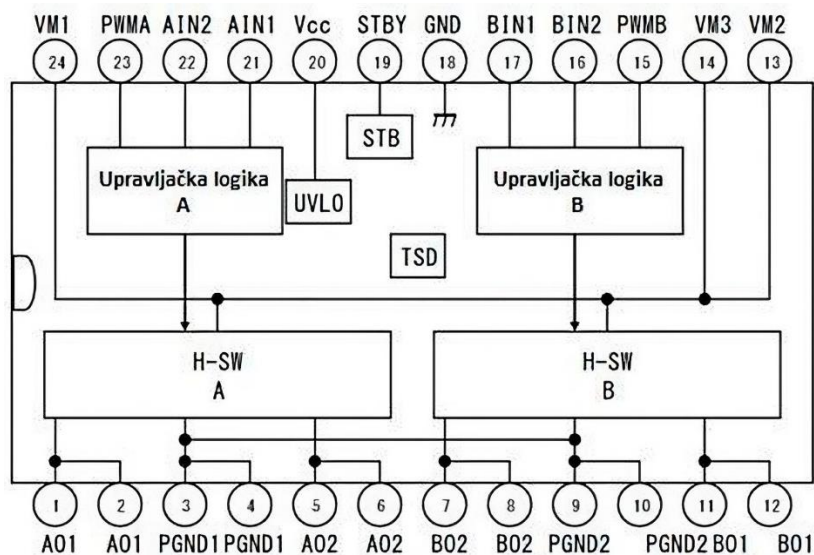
VM1 PWMA AIN2 AIN1 Vcc STBY GND BIN1 BIN2 PWMB VM3 VM2

24 23 22 21 20 19 18 17 16 15 14 13

STB

Upravljačka logika A

UVLO

Upravljačka logika B

TSD

H-SW A

H-SW B

1 2 3 4 5 6 7 8 9 10 11 12

AO1 AO1 PGND1 PGND1 AO2 AO2 BO2 BO2 PGND2 PGND2 BO1 BO1